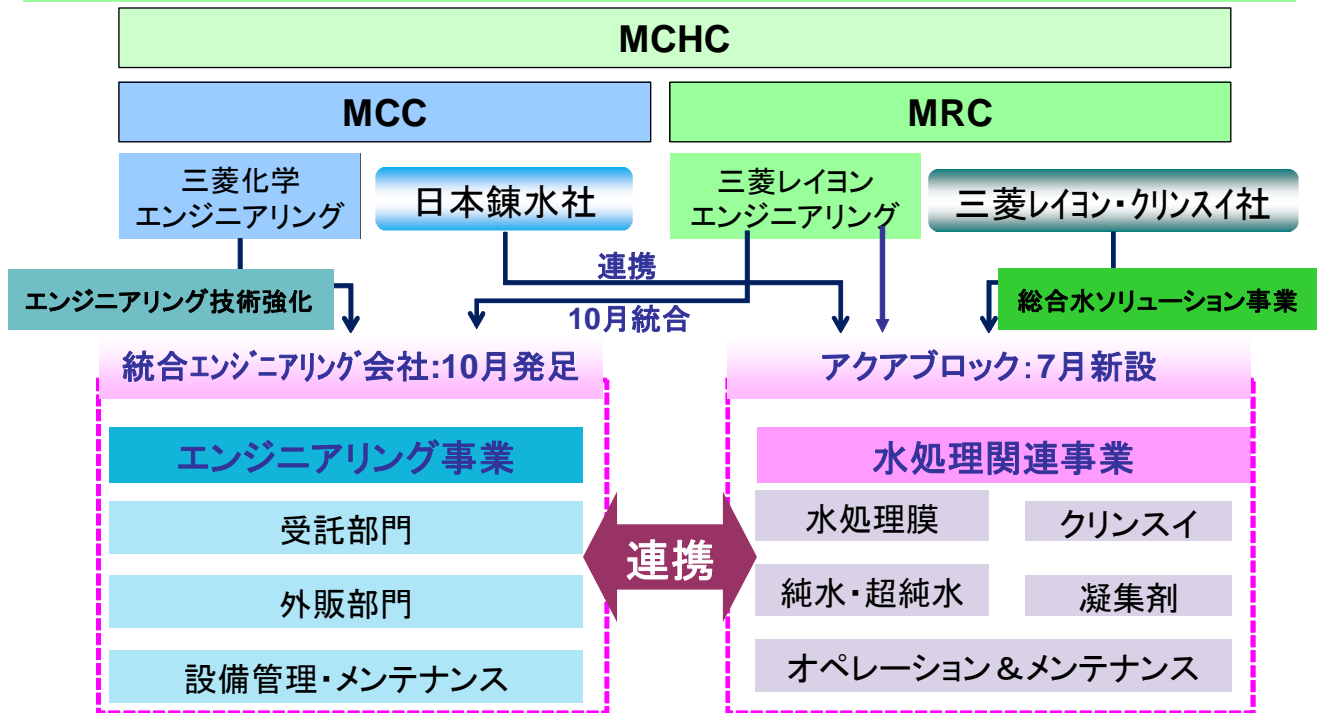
MCHC

MCC

MRC

三菱化学
エンジニアリング

日本錬水社

三菱レイヨン
エンジニアリング

三菱レイヨン・クリンスイ社

連携

エンジニアリング技術強化

10月統合

総合水ソリューション事業

統合エンジニアリング会社:10月発足

アクアブロック:7月新設

エンジニアリング事業

受託部門

外販部門

設備管理・メンテナンス

連携

水処理関連事業

水処理膜

クリンスイ

純水・超純水

凝集剤

オペレーション＆メンテナンス